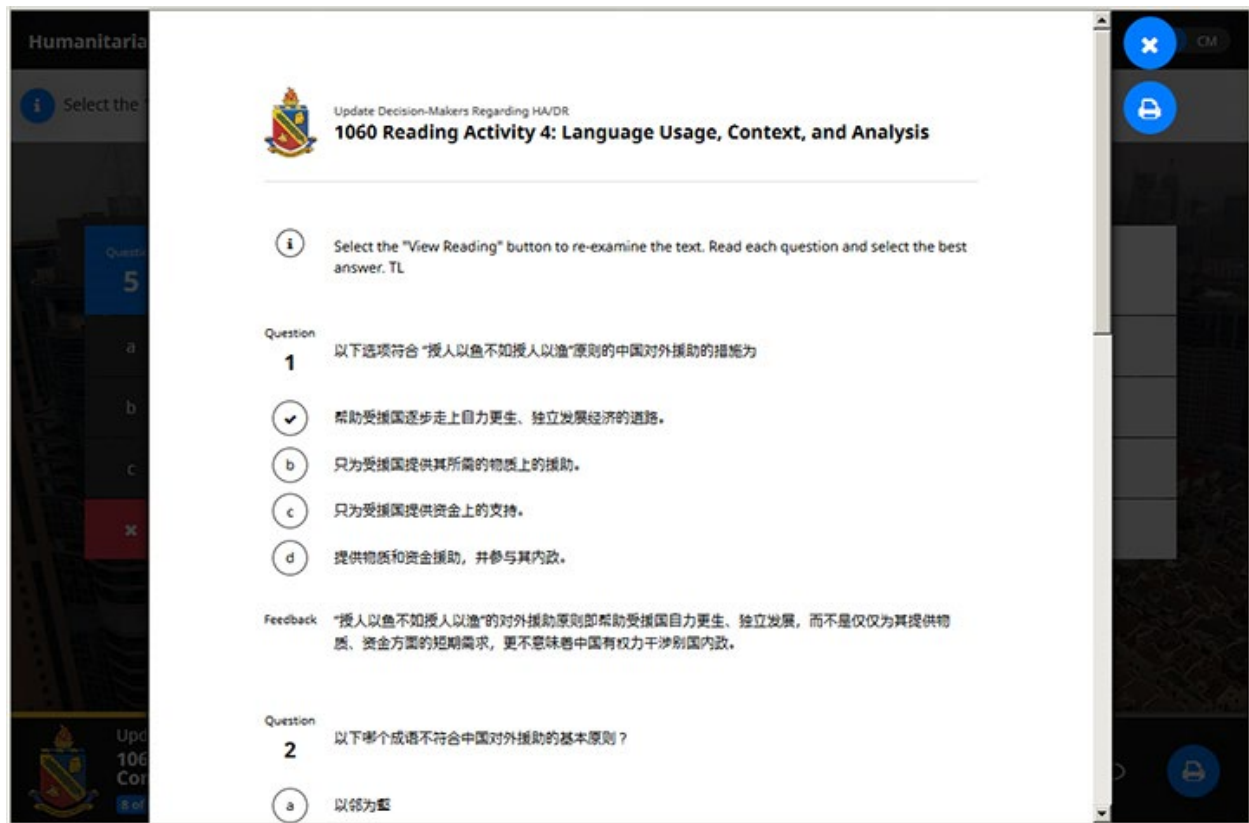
Humanitaria

Select the

Questi
5

a

b

c

Upd
106
Cor
8 of

CM

Update Decision-Makers Regarding HA/DR
1060 Reading Activity 4: Language Usage, Context, and Analysis

Select the "View Reading" button to re-examine the text. Read each question and select the best answer. TL

Question
1
以下选项符合 "授人以鱼不如授人以渔"原则的中国对外援助的措施为

帮助受援国逐步走上自力更生、独立发展经济的道路。
b 只为受援国提供其所需的物质上的援助。
c 只为受援国提供资金上的支持。
d 提供物质和资金援助，并参与其内政。

Feedback "授人以鱼不如授人以渔"的对外援助原则即帮助受援国自力更生、独立发展，而不是仅仅为其提供物质、资金方面的短期需求，更不意味着中国有权力干涉别国内政。

Question
2
以下哪个成语不符合中国对外援助的基本原则？

a 以邻为壑